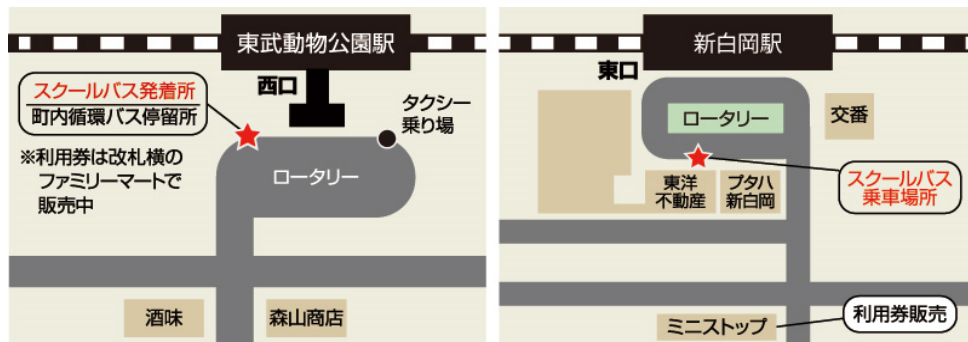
東武動物公園駅

スクールバス発着所
町内循環バス停留所

西口

タクシー乗り場

※利用券は改札横のファミリーマートで販売中

ロータリー

酒味

森山商店

新白岡駅

東口

ロータリー

交番

スクールバス乗車場所

東洋不動産

ブタハ新白岡

ミニストップ

利用券販売